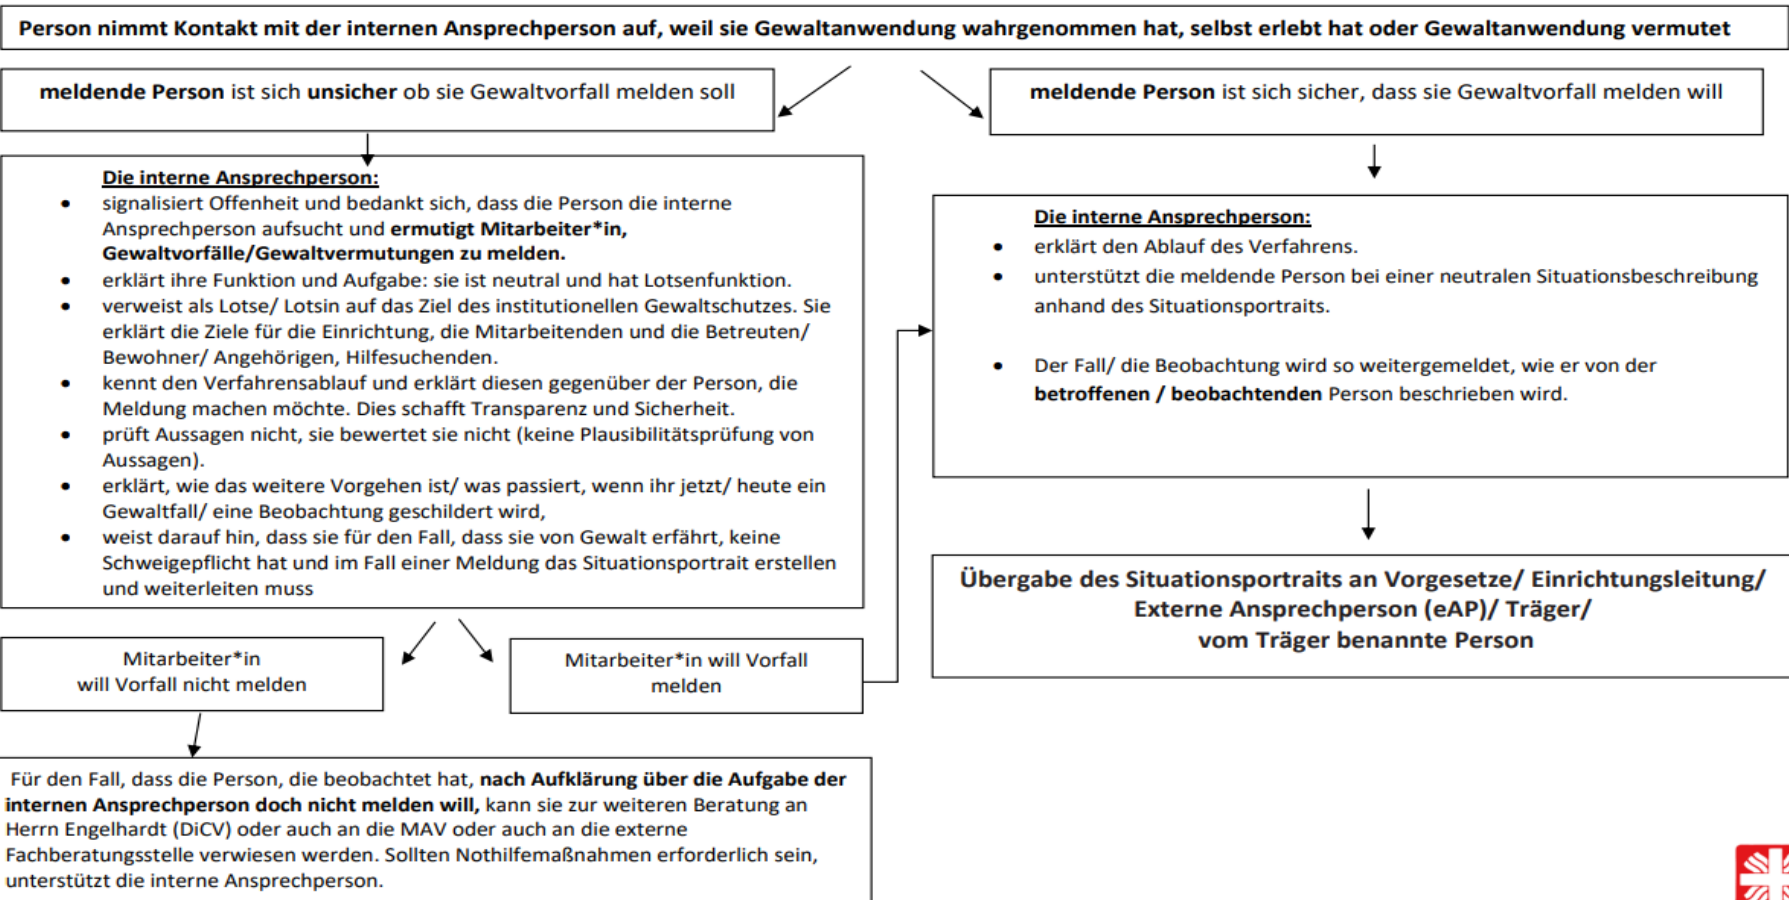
Person nimmt Kontakt mit der internen Ansprechperson auf, weil sie Gewaltanwendung wahrgenommen hat, selbst erlebt hat oder Gewaltanwendung vermutet

meldende Person ist sich unsicher ob sie Gewaltvorfall melden soll

Die interne Ansprechperson:
- signalisiert Offenheit und bedankt sich, dass die Person die interne Ansprechperson aufsucht und ermutigt Mitarbeiter*in, Gewaltvorfälle/Gewaltvermutungen zu melden.
- erklärt ihre Funktion und Aufgabe: sie ist neutral und hat Lotsenfunktion.
- verweist als Lotse/ Lotsin auf das Ziel des institutionellen Gewaltschutzes. Sie erklärt die Ziele für die Einrichtung, die Mitarbeitenden und die Betreuten/ Bewohner/ Angehörigen, Hilfesuchenden.
- kennt den Verfahrensablauf und erklärt diesen gegenüber der Person, die Meldung machen möchte. Dies schafft Transparenz und Sicherheit.
- prüft Aussagen nicht, sie bewertet sie nicht (keine Plausibilitätsprüfung von Aussagen).
- erklärt, wie das weitere Vorgehen ist/ was passiert, wenn ihr jetzt/ heute ein Gewaltfall/ eine Beobachtung geschildert wird,
- weist darauf hin, dass sie für den Fall, dass sie von Gewalt erfährt, keine Schweigepflicht hat und im Fall einer Meldung das Situationsportrait erstellen und weiterleiten muss

Mitarbeiter*in will Vorfall nicht melden

Mitarbeiter*in will Vorfall melden

Für den Fall, dass die Person, die beobachtet hat, nach Aufklärung über die Aufgabe der internen Ansprechperson doch nicht melden will, kann sie zur weiteren Beratung an Herrn Engelhardt (DiCV) oder auch an die MAV oder auch an die externe Fachberatungsstelle verwiesen werden. Sollten Nothilfemaßnahmen erforderlich sein, unterstützt die interne Ansprechperson.

meldende Person ist sich sicher, dass sie Gewaltvorfall melden will

Die interne Ansprechperson:
- erklärt den Ablauf des Verfahrens.
- unterstützt die meldende Person bei einer neutralen Situationsbeschreibung anhand des Situationsportraits.
- Der Fall/ die Beobachtung wird so weitergemeldet, wie er von der betroffenen / beobachtenden Person beschrieben wird.

Übergabe des Situationsportraits an Vorgesetze/ Einrichtungsleitung/ Externe Ansprechperson (eAP)/ Träger/ vom Träger benannte Person